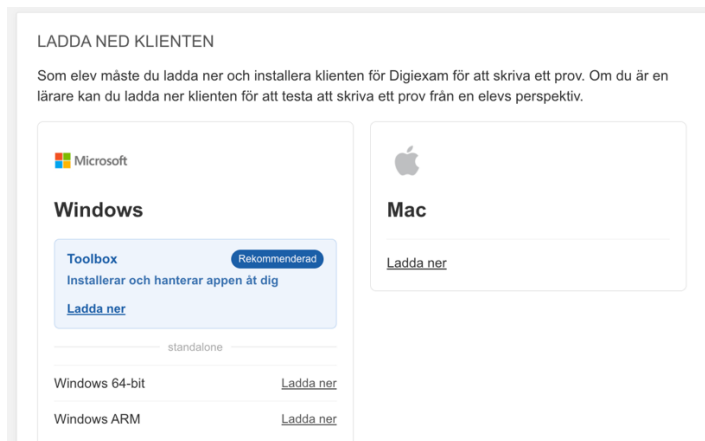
LADDA NED KLIENTEN

Som elev måste du ladda ner och installera klienten för Digiexam för att skriva ett prov. Om du är en lärare kan du ladda ner klienten för att testa att skriva ett prov från en elevs perspektiv.

Microsoft

Windows

Toolbox
Rekommenderad
Installerar och hanterar appen åt dig
Ladda ner

standalone

Windows 64-bit
Ladda ner

Windows ARM
Ladda ner

Mac

Ladda ner